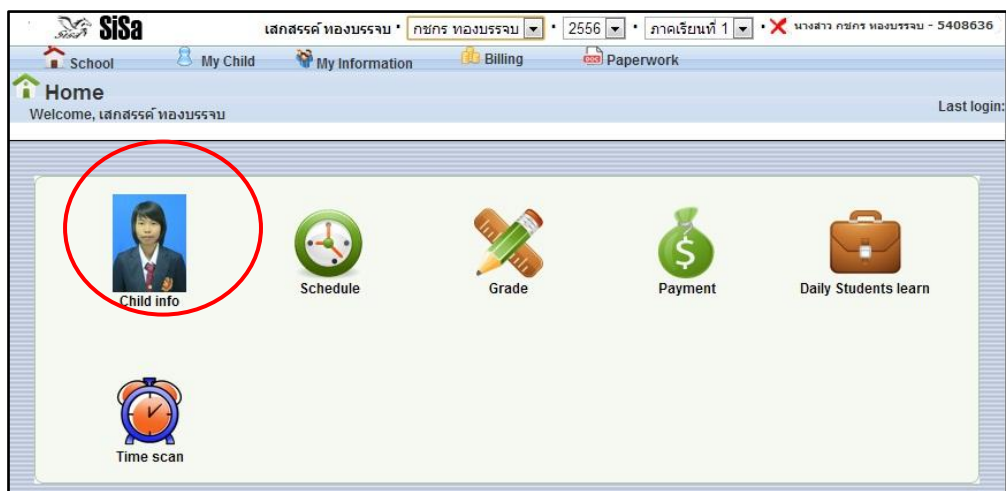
SiSa SiSa เสกสรรค์ ทองบรรจบ • กชกร ทองบรรจบ • 2556 • ภาคเรียนที่ 1 • นางสาว กชกร ทองบรรจบ - 5408636

School My Child My Information Billing Paperwork

Home
Welcome, เสกสรรค์ ทองบรรจบ

Last login:

Child info

Schedule

Grade

Payment

Daily Students learn

Time scan